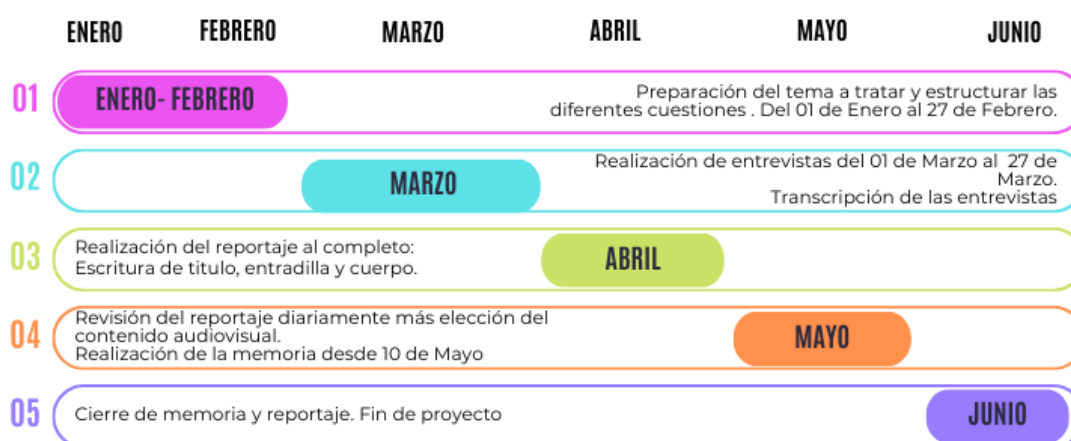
ENERO FEBRERO MARZO ABRIL MAYO JUNIO

01 ENERO- FEBRERO

Preparación del tema a tratar y estructurar las diferentes cuestiones . Del 01 de Enero al 27 de Febrero.

02 MARZO

Realización de entrevistas del 01 de Marzo al 27 de Marzo.
Transcripción de las entrevistas

03 Realización del reportaje al completo:
Escritura de titulo, entradilla y cuerpo.

ABRIL

04 Revisión del reportaje diariamente más elección del contenido audiovisual.
Realización de la memoria desde 10 de Mayo

MAYO

05 Cierre de memoria y reportaje. Fin de proyecto

JUNIO